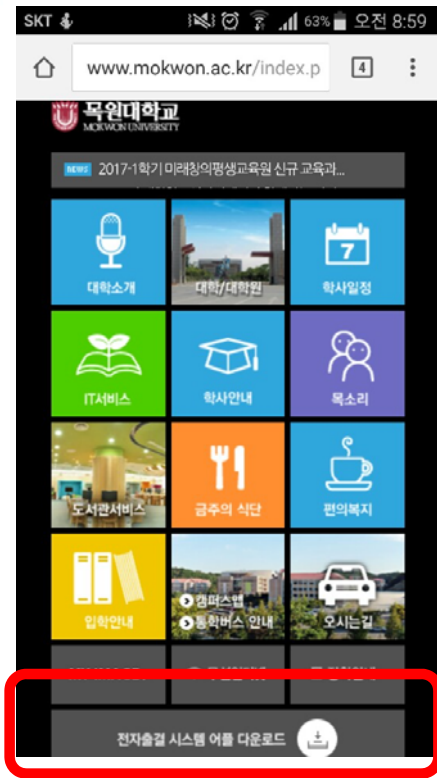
SKT 63% 오전 8:59

www.mokwon.ac.kr/index.p 4

목원대학교
MOKWON UNIVERSITY

NEWS 2017-1학기 미래창의평생교육원 신규 교육과...

대학소개

대학/대학원

7
학사일정

IT서비스

학사안내

목소리

도서관서비스

금주의 식단

편의복지

입학안내

캠퍼스맵
통학버스 안내

오시는길

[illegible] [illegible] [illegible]

전자출결 시스템 어플 다운로드